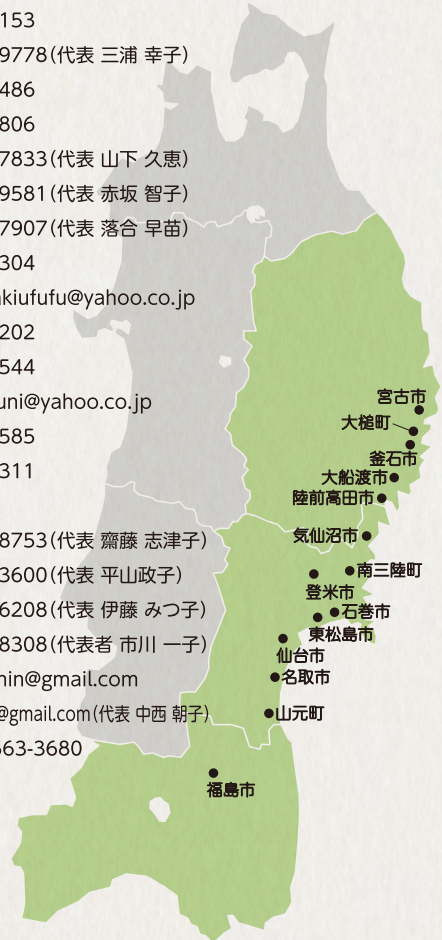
153
9778(代表 三浦 幸子)
486
806
7833(代表 山下 久恵)
9581(代表 赤坂 智子)
7907(代表 落合 早苗)
304
akiufufu@yahoo.co.jp
202
544
uni@yahoo.co.jp
585
311

8753(代表 齋藤 志津子)
3600(代表 平山政子)
6208(代表 伊藤 みつ子)
8308(代表者 市川 一子)
hin@gmail.com
@gmail.com(代表 中西 朝子)
663-3680

宮古市
大槌町
釜石市
大船渡市
陸前高田市
気仙沼市
南三陸町
登米市
石巻市
東松島市
仙台市
名取市
山元町
福島市